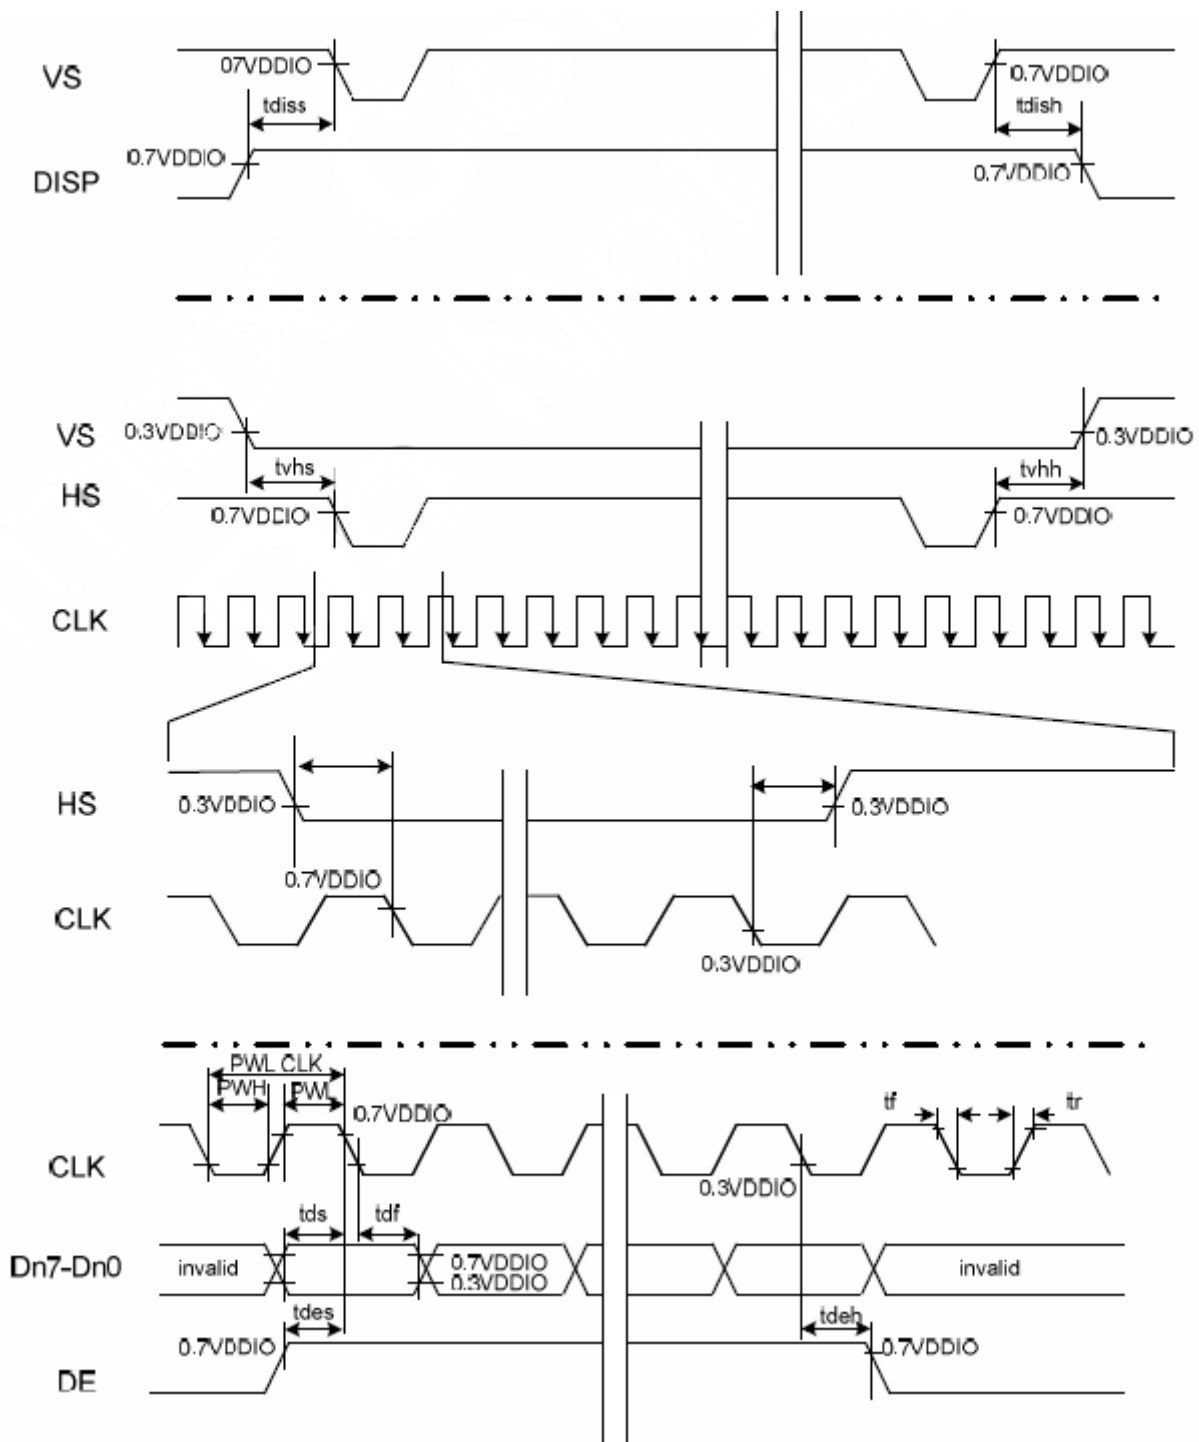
VS
07VDDIO
0.7VDDIO
tdiss
tdish
0.7VDDIO
0.7VDDIO
DISP

VS
0.3VDDIO
0.3VDDIO
tvhs
tvhh
HS
0.7VDDIO
0.7VDDIO
CLK

HS
0.3VDDIO
0.3VDDIO
0.7VDDIO
CLK
0.3VDDIO

PWL CLK
PWH
PWL
0.7VDDIO
tf
tr
CLK
0.3VDDIO
tds
tdf
Dn7-Dn0
invalid
0.7VDDIO
0.3VDDIO
invalid
tdes
tdeh
0.7VDDIO
0.7VDDIO
DE